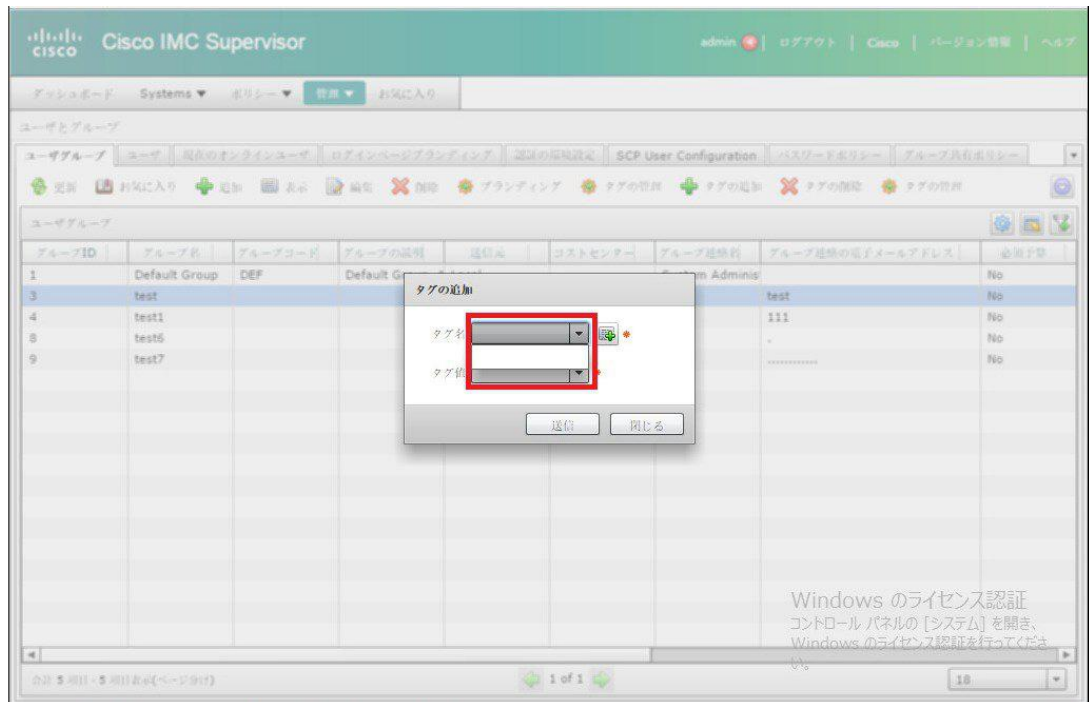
cisco Cisco IMC Supervisor

admin | ログアウト | Cisco | バージョン情報 | ヘルプ

ダッシュボード Systems ▼ ポリシー ▼ 管理 ▼ お気に入り

ユーザとグループ

ユーザグループ | ユーザ | 現在のオンラインユーザ | ログインページブランディング | 認証の段階設定 | SCP User Configuration | パスワードポリシー | グループ共有ポリシー

更新 お気に入り 追加 表示 編集 削除 ブランディング タグの管理 タグの追加 タグの削除 タグの管理

ユーザグループ

| グループID | グループ名 | グループコード | グループの説明 | 送信元 | コストセンター | グループ連絡先 | グループ連絡の電子メールアドレス | 必須予算 |
|---|---|---|---|---|---|---|---|---|
| 1 | Default Group | DEF | Default G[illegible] | | | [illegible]m Adminis | | No |
| 3 | test | | | | | | test | No |
| 4 | test1 | | | | | | 111 | No |
| 8 | test6 | | | | | | . | No |
| 9 | test7 | | | | | | ............ | No |

タグの追加

タグ名 *

タグ値 *

送信 閉じる

Windows のライセンス認証
コントロール パネルの [システム] を開き、Windows のライセンス認証を行ってください。

合計 5 項目 - 5 項目表示(ページ分け)

1 of 1

10